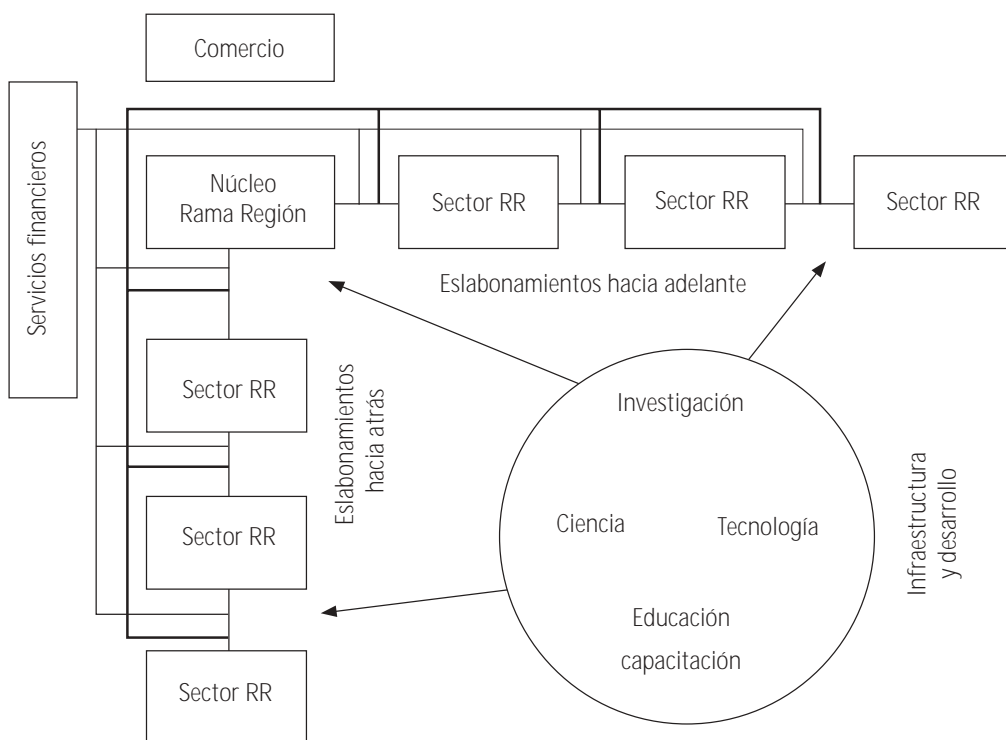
Comercio

Servicios financieros

Núcleo
Rama Región

Sector RR

Sector RR

Sector RR

Eslabonamientos hacia adelante

Sector RR

Eslabonamientos hacia atrás

Investigación

Sector RR

Ciencia

Tecnología

Infraestructura y desarrollo

Educación
capacitación

Sector RR